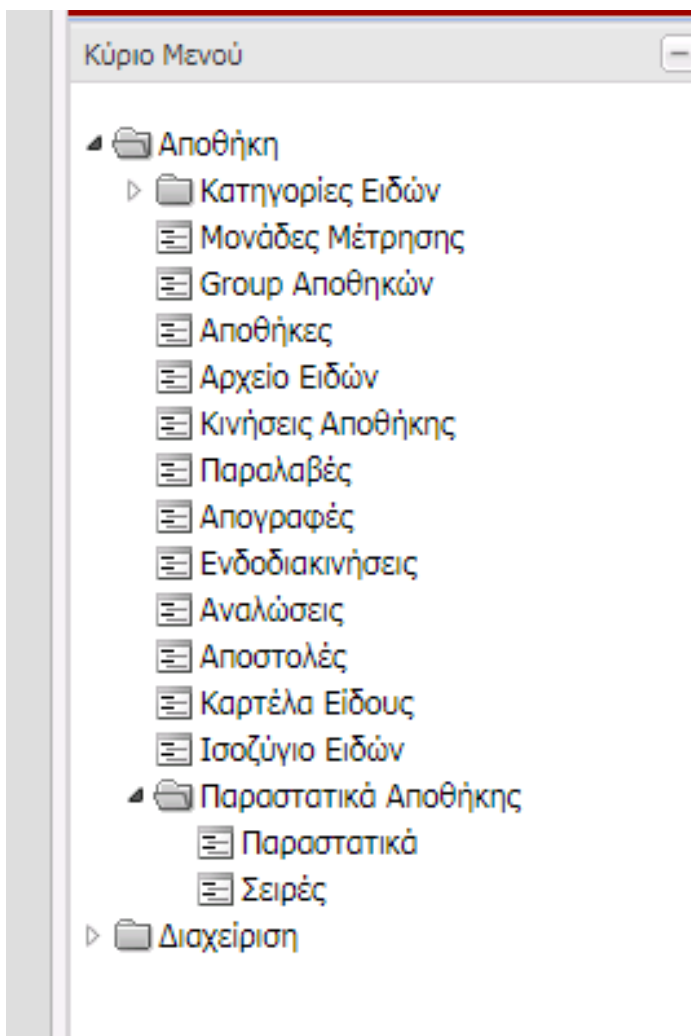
Κύριο Μενού

Αποθήκη
Κατηγορίες Ειδών
Μονάδες Μέτρησης
Group Αποθηκών
Αποθήκες
Αρχείο Ειδών
Κινήσεις Αποθήκης
Παραλαβές
Απογραφές
Ενδοδιακινήσεις
Αναλώσεις
Αποστολές
Καρτέλα Είδους
Ισοζύγιο Ειδών
Παραστατικά Αποθήκης
Παραστατικά
Σειρές
Διαχείριση